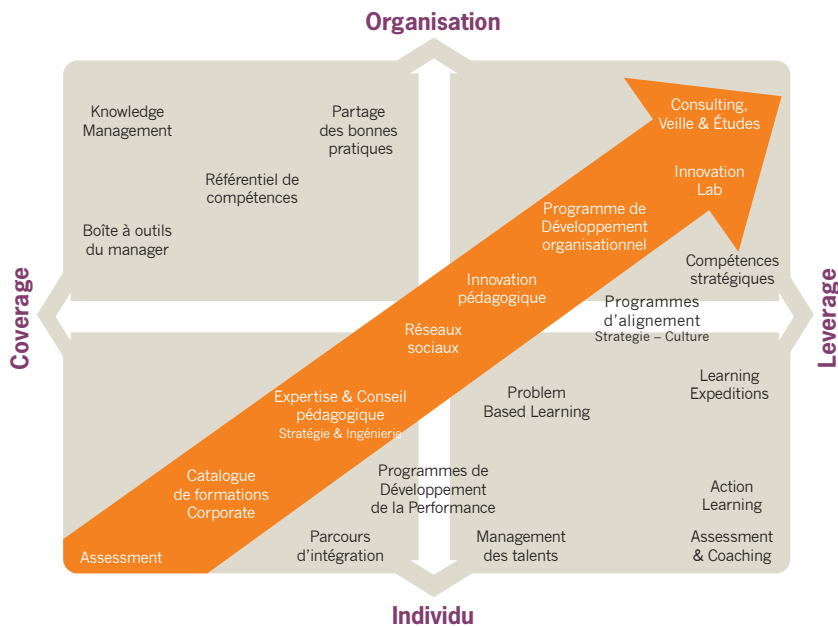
Organisation

Coverage

Leverage

Individu

Knowledge Management

Partage des bonnes pratiques

Référentiel de compétences

Boîte à outils du manager

Consulting, Veille & Études

Innovation Lab

Programme de Développement organisationnel

Compétences stratégiques

Innovation pédagogique

Programmes d'alignement
Strategie – Culture

Réseaux sociaux

Expertise & Conseil pédagogique
Stratégie & Ingénierie

Problem Based Learning

Learning Expeditions

Catalogue de formations Corporate

Programmes de Développement de la Performance

Action Learning

Assessment

Parcours d'intégration

Management des talents

Assessment & Coaching